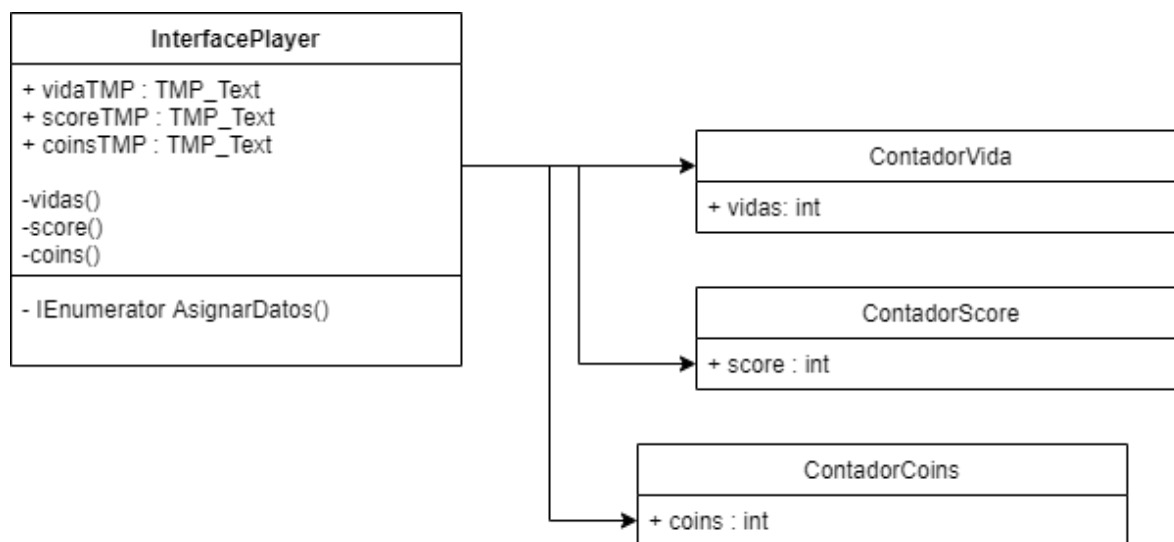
InterfacePlayer

+ vidaTMP : TMP_Text
+ scoreTMP : TMP_Text
+ coinsTMP : TMP_Text

-vidas()
-score()
-coins()

- IEnumerator AsignarDatos()

ContadorVida

+ vidas: int

ContadorScore

+ score : int

ContadorCoins

+ coins : int